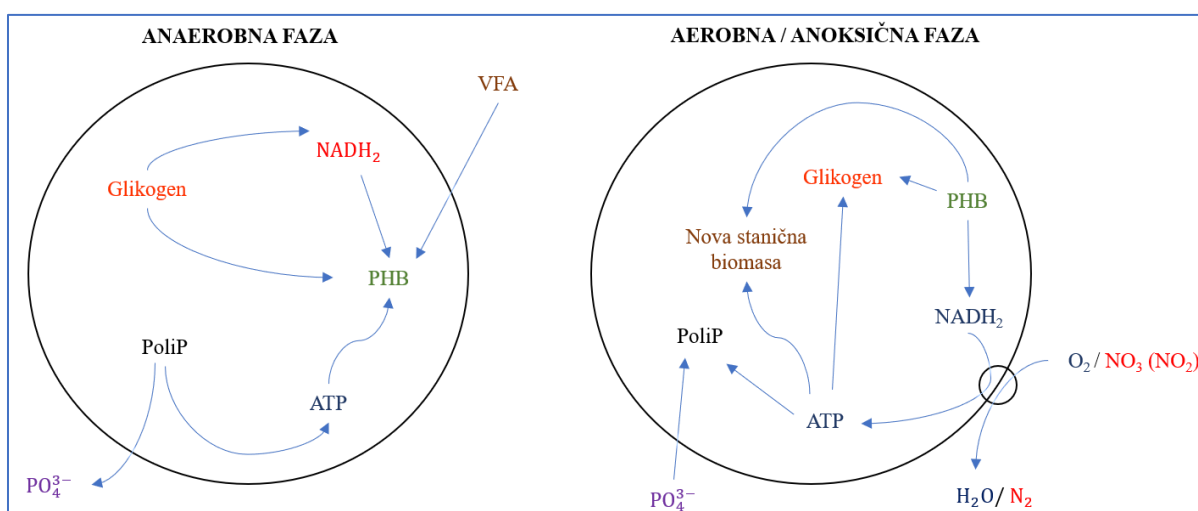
ANAEROBNA FAZA

VFA

NADH$_2$

Glikogen

PHB

PoliP

ATP

$PO_4^{3-}$

AEROBNA / ANOKSIČNA FAZA

Glikogen

PHB

Nova stanična biomasa

NADH$_2$

PoliP

$O_2$ / $NO_3$ ($NO_2$)

ATP

$PO_4^{3-}$

$H_2O$/ $N_2$